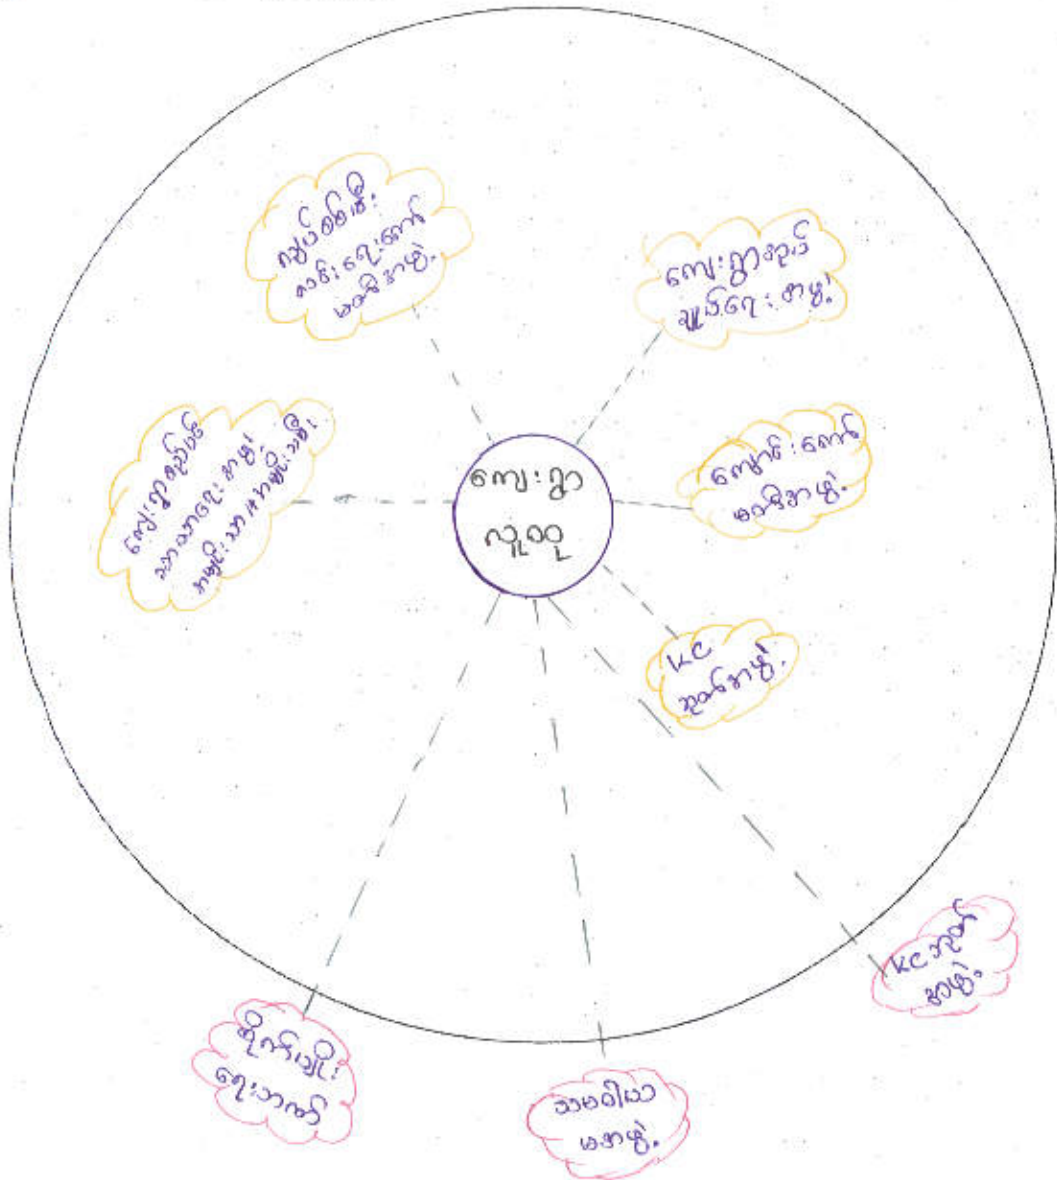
ကျေးရွာ
လူထု

ကျွပ်စံဝိုး
ဘော်ဒါကော်
မတီအဖွဲ့

ကျေးရွာအုပ်
ချုပ်ရေးအဖွဲ့

ကျောင်းကော်
မတီအဖွဲ့

KC
ဘုရားအဖွဲ့

ကျေးရွာဖွံ့ဖြိုး
တိုးတက်ရေးအဖွဲ့
အမျိုးသမီးအဖွဲ့

KC ဘုရား
အဖွဲ့

သာမဏေ
မအဖွဲ့

ဆိုက်ဘွဲ့
ရေးသားမှု